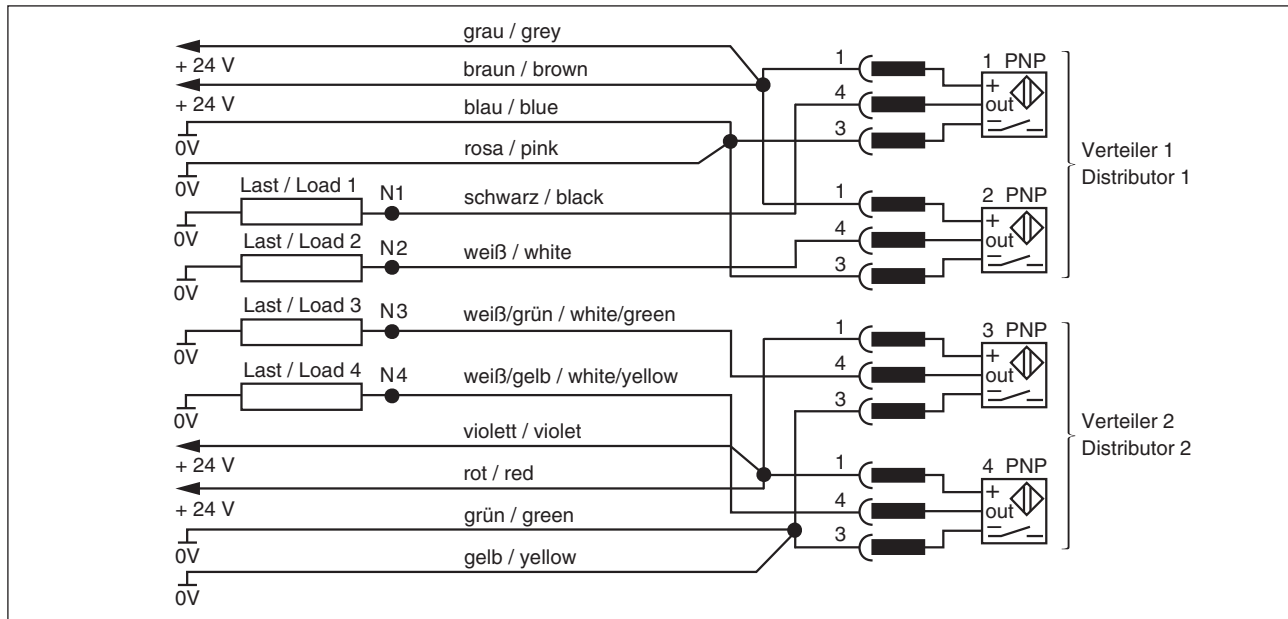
grau / grey
+ 24 V
braun / brown
+ 24 V
blau / blue
0V
rosa / pink
0V
Last / Load 1
N1
schwarz / black
0V
Last / Load 2
N2
weiß / white
0V
Last / Load 3
N3
weiß/grün / white/green
0V
Last / Load 4
N4
weiß/gelb / white/yellow
0V
violett / violet
+ 24 V
rot / red
+ 24 V
grün / green
0V
gelb / yellow
0V

1
4
3
1
4
3
1
4
3
1
4
3

1 PNP
+
out
2 PNP
+
out
3 PNP
+
out
4 PNP
+
out

Verteiler 1
Distributor 1
Verteiler 2
Distributor 2